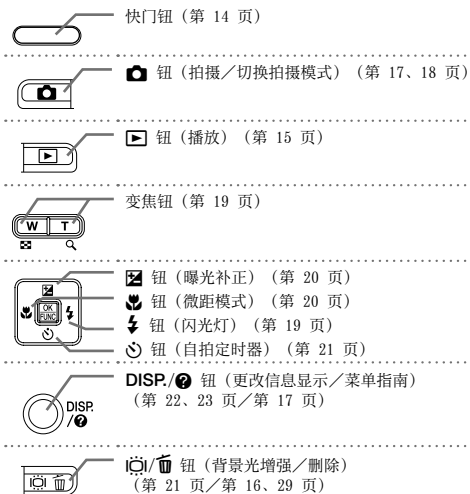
快门钮（第 14 页）

钮（拍摄／切换拍摄模式）（第 17、18 页）

钮（播放）（第 15 页）

W T

变焦钮（第 19 页）

钮（曝光补正）（第 20 页）
钮（微距模式）（第 20 页）
钮（闪光灯）（第 19 页）
钮（自拍定时器）（第 21 页）

OK FUNC

DISP./ 钮（更改信息显示／菜单指南）（第 22、23 页／第 17 页）

DISP. /

/ 钮（背景光增强／删除）（第 21 页／第 16、29 页）